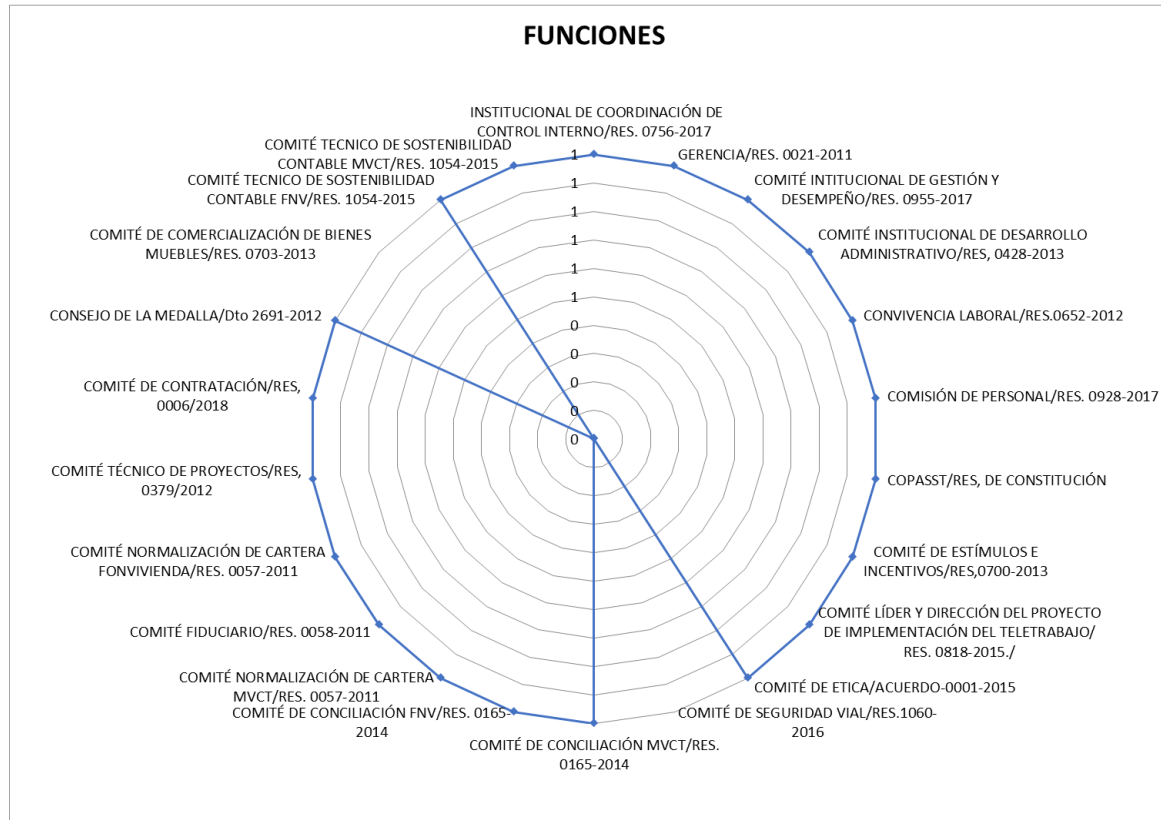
FUNCIONES

INSTITUCIONAL DE COORDINACIÓN DE CONTROL INTERNO/RES. 0756-2017

GERENCIA/RES. 0021-2011

COMITÉ INTITUCIONAL DE GESTIÓN Y DESEMPEÑO/RES. 0955-2017

COMITÉ INSTITUCIONAL DE DESARROLLO ADMINISTRATIVO/RES, 0428-2013

CONVIVENCIA LABORAL/RES.0652-2012

COMISIÓN DE PERSONAL/RES. 0928-2017

COPASST/RES, DE CONSTITUCIÓN

COMITÉ DE ESTÍMULOS E INCENTIVOS/RES,0700-2013

COMITÉ LÍDER Y DIRECCIÓN DEL PROYECTO DE IMPLEMENTACIÓN DEL TELETRABAJO/ RES. 0818-2015./

COMITÉ DE ETICA/ACUERDO-0001-2015

COMITÉ DE SEGURIDAD VIAL/RES.1060-2016

COMITÉ DE CONCILIACIÓN MVCT/RES. 0165-2014

COMITÉ DE CONCILIACIÓN FNV/RES. 0165-2014

COMITÉ NORMALIZACIÓN DE CARTERA MVCT/RES. 0057-2011

COMITÉ FIDUCIARIO/RES. 0058-2011

COMITÉ NORMALIZACIÓN DE CARTERA FONVIVIENDA/RES. 0057-2011

COMITÉ TÉCNICO DE PROYECTOS/RES, 0379/2012

COMITÉ DE CONTRATACIÓN/RES, 0006/2018

CONSEJO DE LA MEDALLA/Dto 2691-2012

COMITÉ DE COMERCIALIZACIÓN DE BIENES MUEBLES/RES. 0703-2013

COMITÉ TECNICO DE SOSTENIBILIDAD CONTABLE FNV/RES. 1054-2015

COMITÉ TECNICO DE SOSTENIBILIDAD CONTABLE MVCT/RES. 1054-2015

1
1
1
1
1
1
0
0
0
0
0